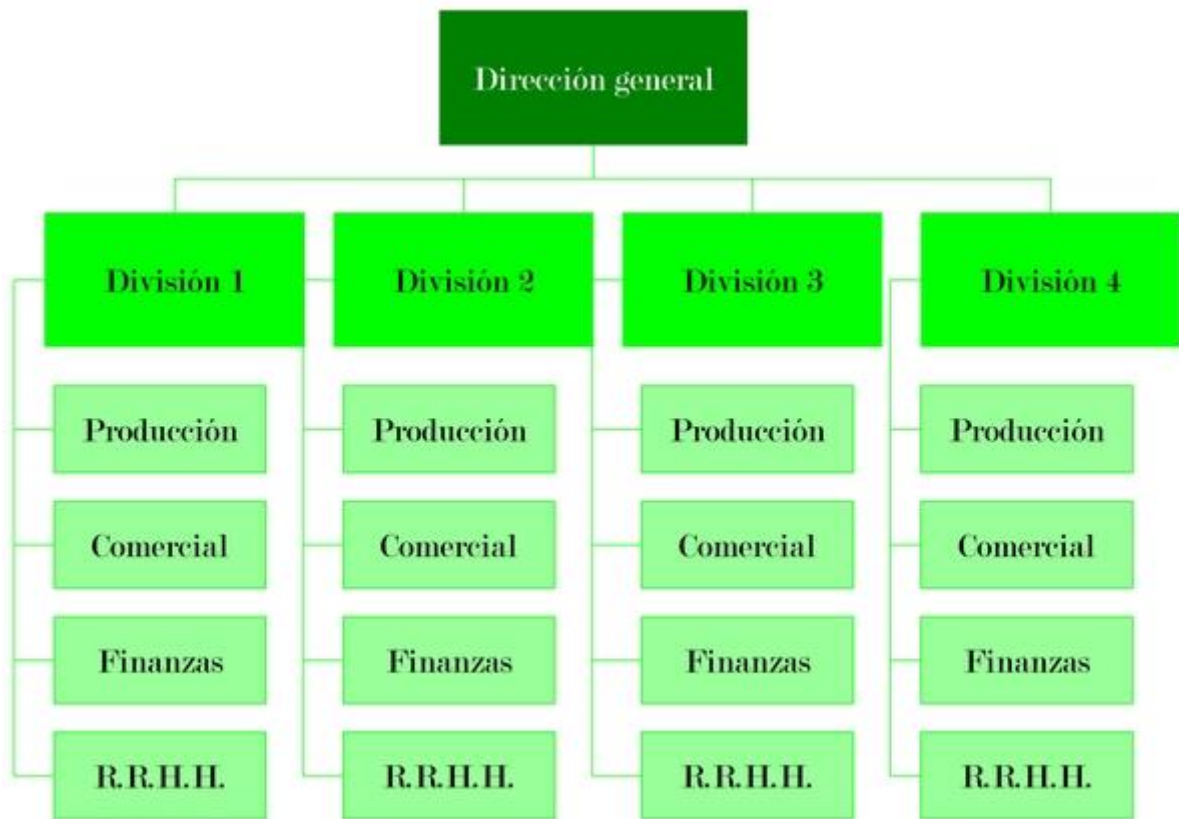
Dirección general

División 1

Producción

Comercial

Finanzas

R.R.H.H.

División 2

Producción

Comercial

Finanzas

R.R.H.H.

División 3

Producción

Comercial

Finanzas

R.R.H.H.

División 4

Producción

Comercial

Finanzas

R.R.H.H.